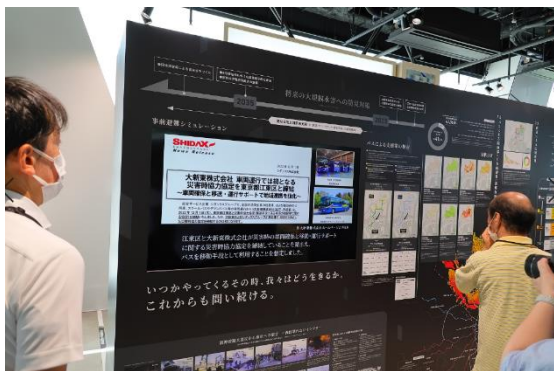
2035

首都直下型大地震の発生

想定の大規模災害への防災対策

2023

事前避難シミュレーション

SHIDAX
News Release

大新東株式会社 車両運行では初となる
災害時協力協定を東京都江東区と締結
〜車両確保と乗務員派遣でサポートで帰宅困難者を削減〜

江東区と大新東株式会社が災害時の車両確保と乗務員派遣サポートに関する災害時協力協定を締結していることを背景に、バスを移動手段として利用することを想定した。

いつかやってくるその時、我々はどうを生きるか。
これからも問い続ける。

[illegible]